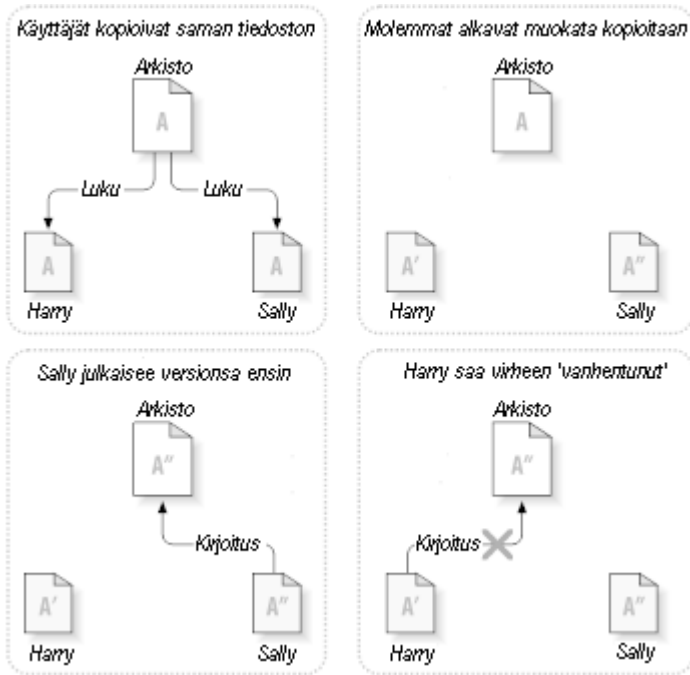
Käyttäjät kopioivat saman tiedoston

Arkisto

A

Luku

Luku

A

A

Harry

Sally

Molemmat alkavat muokata kopioitaan

Arkisto

A

A'

A"

Harry

Sally

Sally julkaisee versionsa ensin

Arkisto

A"

Kirjoitus

A'

A"

Harry

Sally

Harry saa virheen 'vanhentunut'

Arkisto

A"

Kirjoitus

A'

A"

Harry

Sally